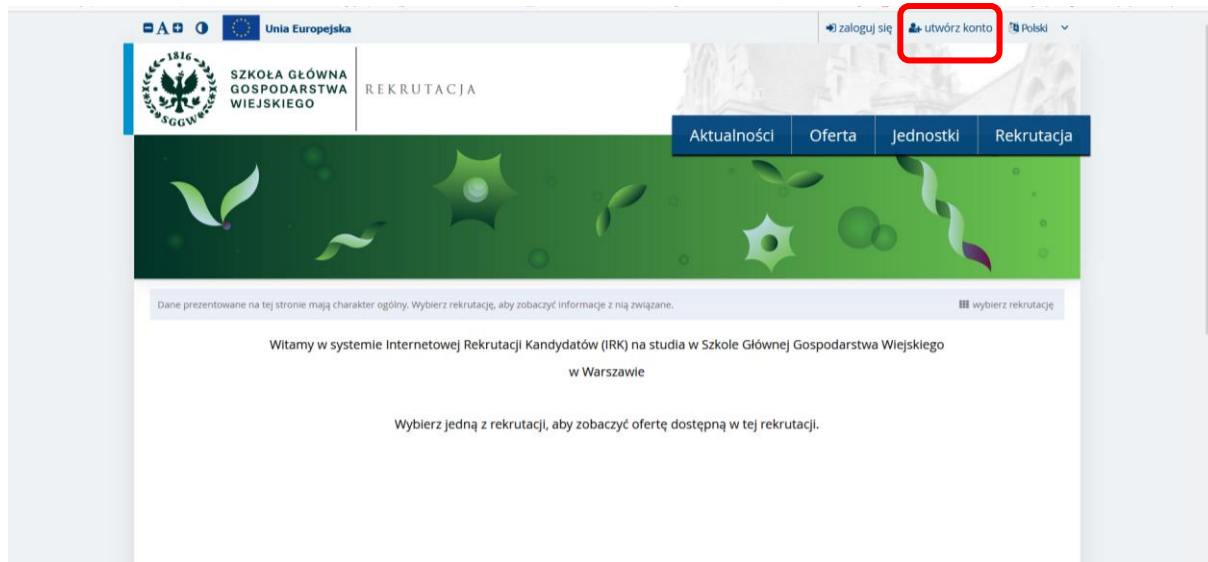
A

Unia Europejska

zaloguj się utwórz konto Polski

1816 SGGW

SZKOŁA GŁÓWNA GOSPODARSTWA WIEJSKIEGO

REKRUTACJA

Aktualności Oferta Jednostki Rekrutacja

Dane prezentowane na tej stronie mają charakter ogólny. Wybierz rekrutację, aby zobaczyć informacje z nią związane.

wybierz rekrutację

Witamy w systemie Internetowej Rekrutacji Kandydatów (IRK) na studia w Szkole Głównej Gospodarstwa Wiejskiego w Warszawie

Wybierz jedną z rekrutacji, aby zobaczyć ofertę dostępną w tej rekrutacji.